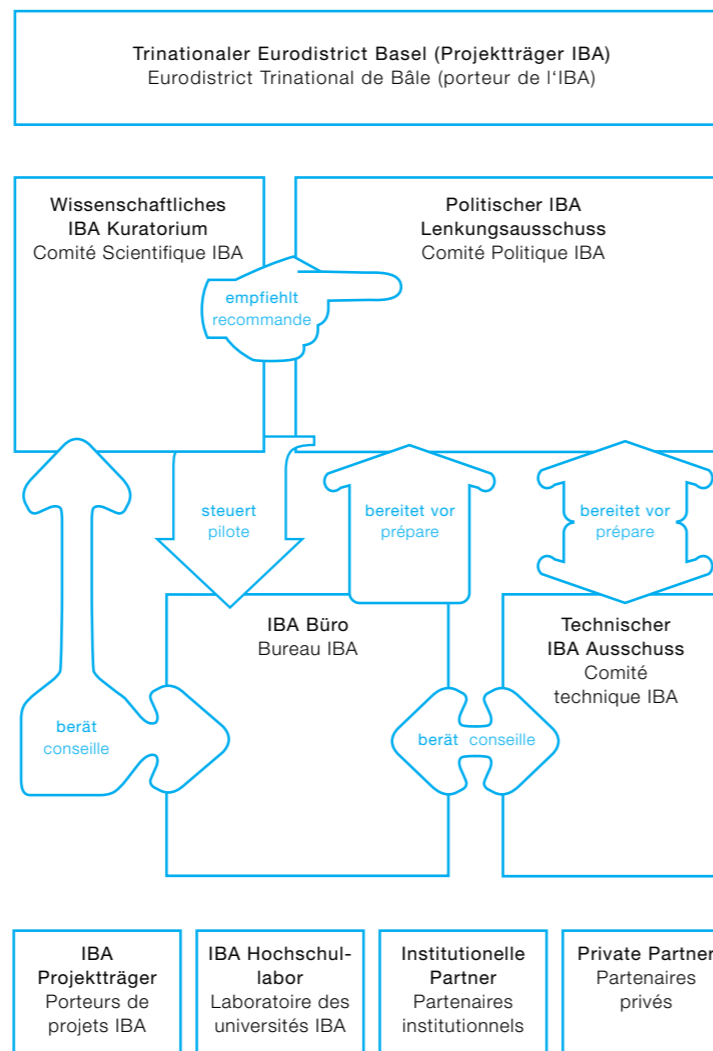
Trinationaler Eurodistrict Basel (Projektträger IBA)
Eurodistrict Trinational de Bâle (porteur de l'IBA)

Wissenschaftliches IBA Kuratorium
Comité Scientifique IBA

Politischer IBA Lenkungsausschuss
Comité Politique IBA

empfiehlt
recommande

steuert
pilote

bereitet vor
prépare

bereitet vor
prépare

IBA Büro
Bureau IBA

Technischer IBA Ausschuss
Comité technique IBA

berät
conseille

berät
conseille

IBA Projektträger
Porteurs de projets IBA

IBA Hochschullabor
Laboratoire des universités IBA

Institutionelle Partner
Partenaires institutionnels

Private Partner
Partenaires privés